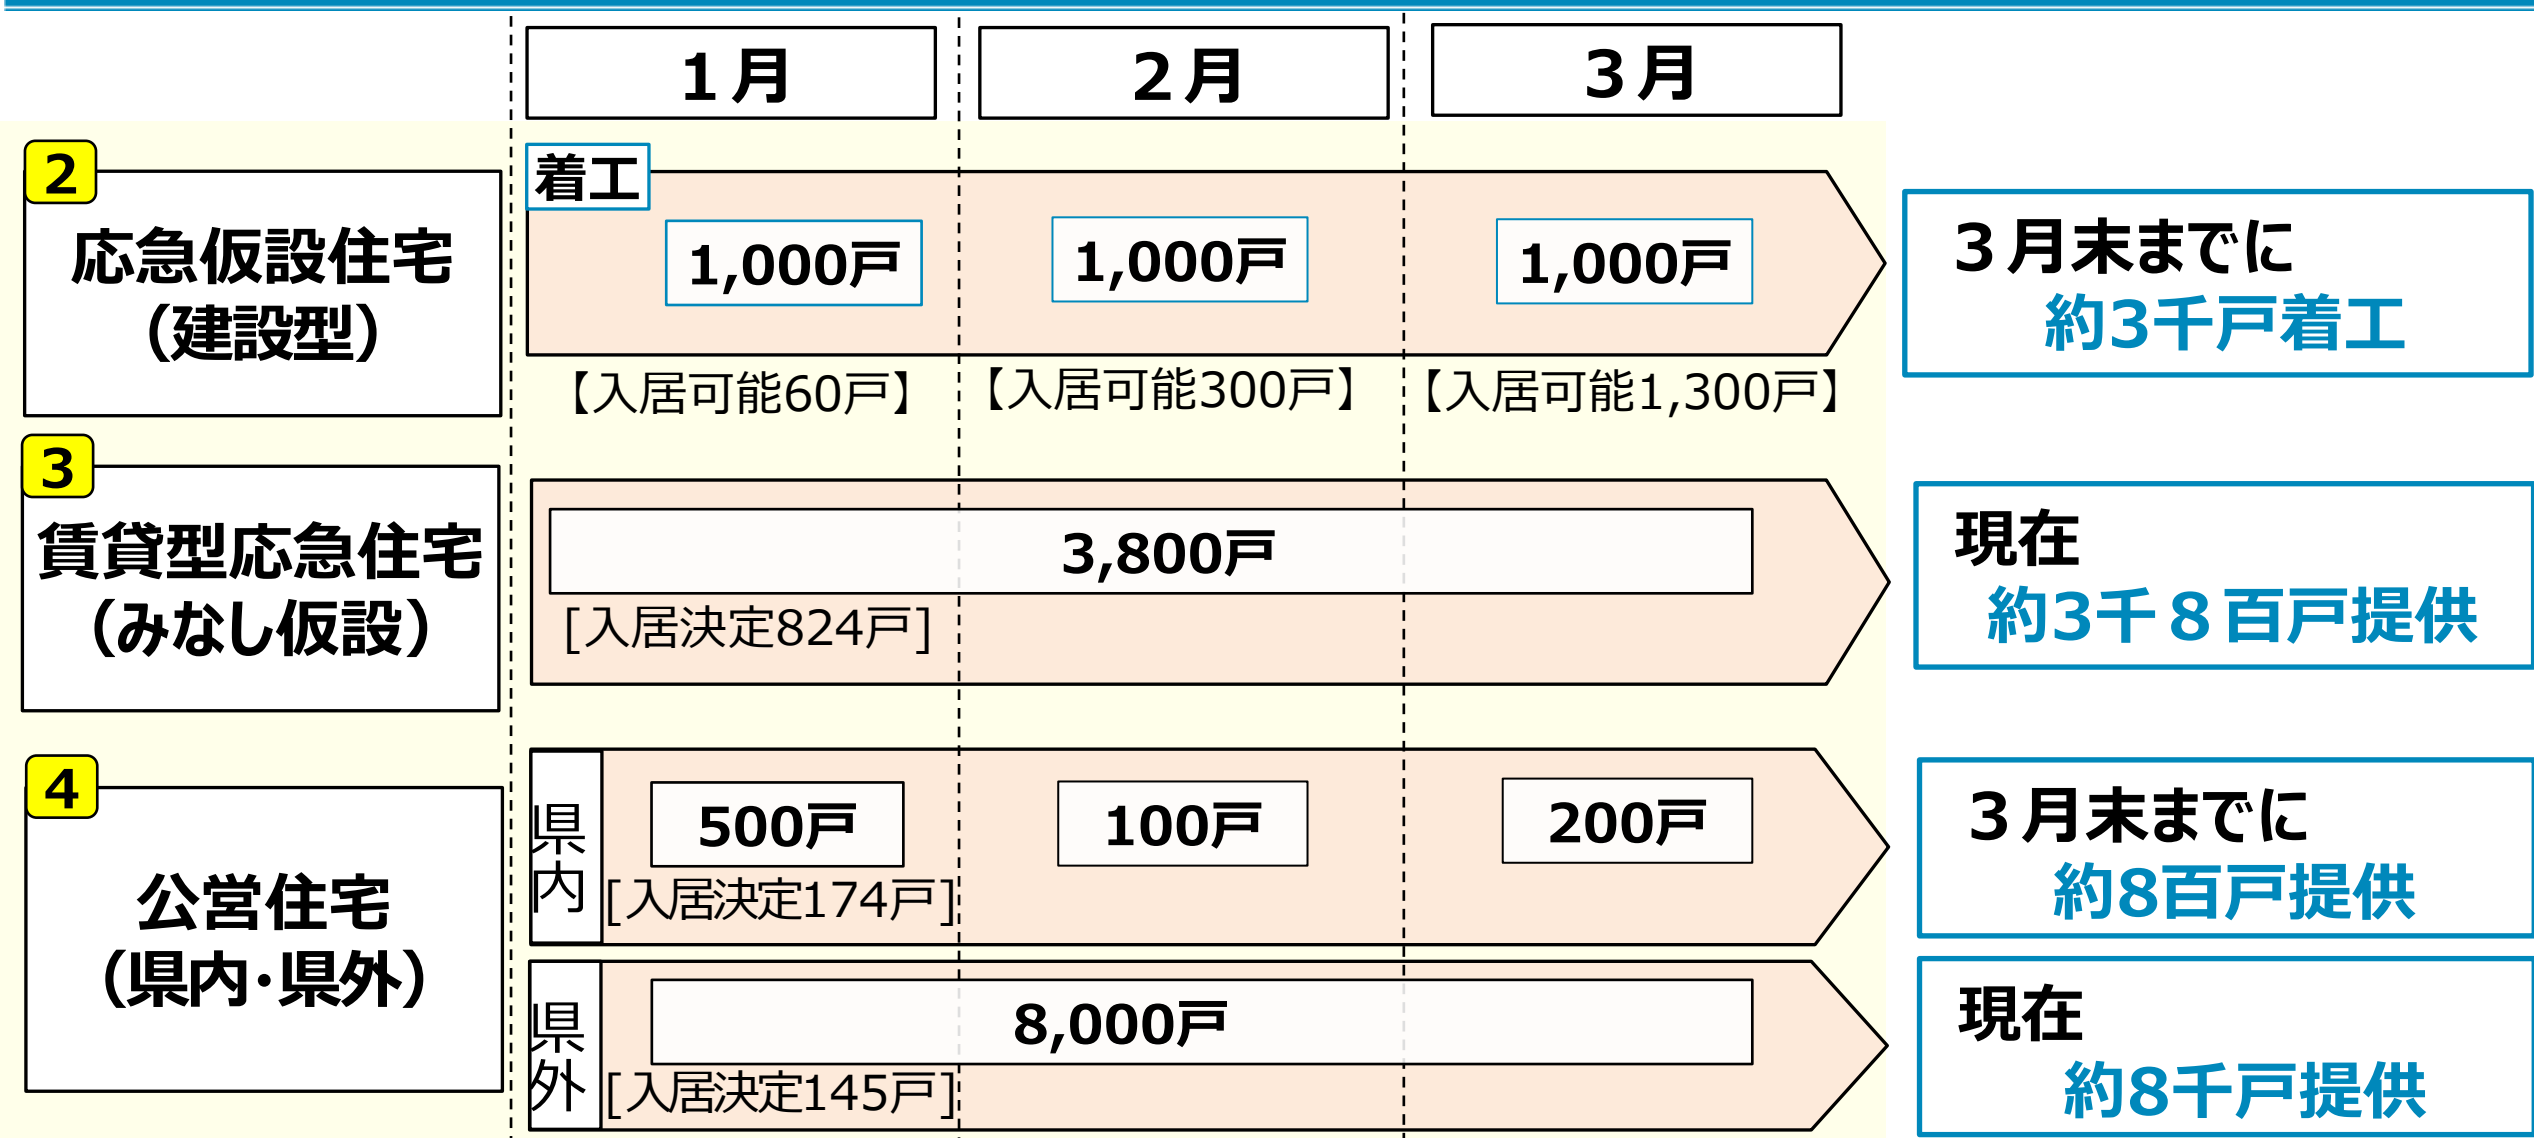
１月

２月

３月

2
応急仮設住宅
(建設型)

着工

1,000戸

1,000戸

1,000戸

【入居可能60戸】

【入居可能300戸】

【入居可能1,300戸】

３月末までに
約3千戸着工

3
賃貸型応急住宅
(みなし仮設)

3,800戸

[入居決定824戸]

現在
約3千８百戸提供

4
公営住宅
(県内・県外)

県内

500戸

100戸

200戸

[入居決定174戸]

３月末までに
約8百戸提供

県外

8,000戸

[入居決定145戸]

現在
約8千戸提供